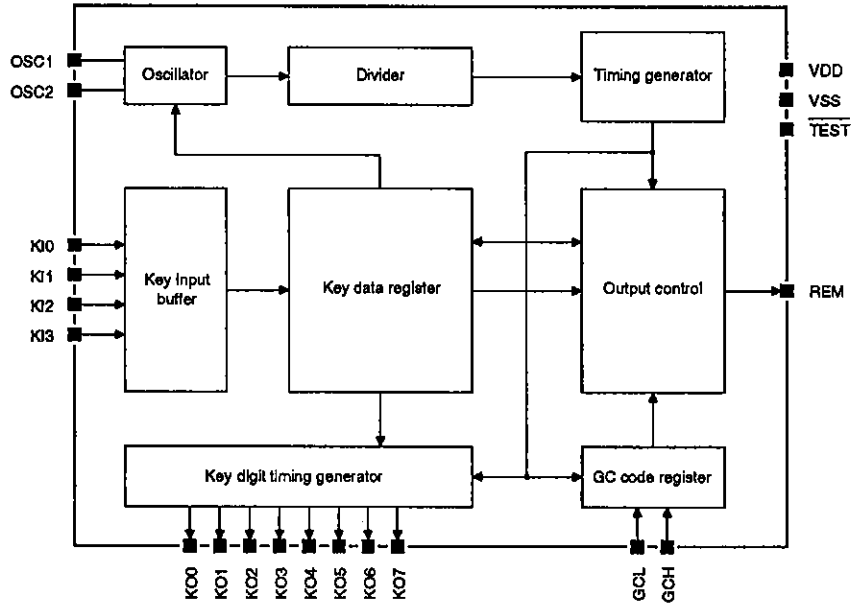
OSC1
OSC2
Oscillator
Divider
Timing generator
VDD
VSS
$\overline{TEST}$
KI0
KI1
KI2
KI3
Key input buffer
Key data register
Output control
REM
Key digit timing generator
GC code register
KO0
KO1
KO2
KO3
KO4
KO5
KO6
KO7
GCL
GCH